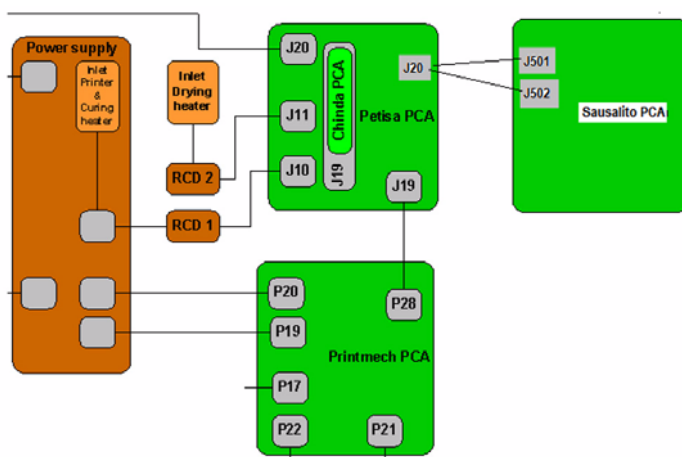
Power supply

Inlet Printer & Curing heater

Inlet Drying heater

RCD 2

RCD 1

J20

J11

J10

Chinda PCA

J19

Petisa PCA

J19

J20

J501

J502

Sausalito PCA

P20

P19

P17

P22

P21

P28

Printmech PCA